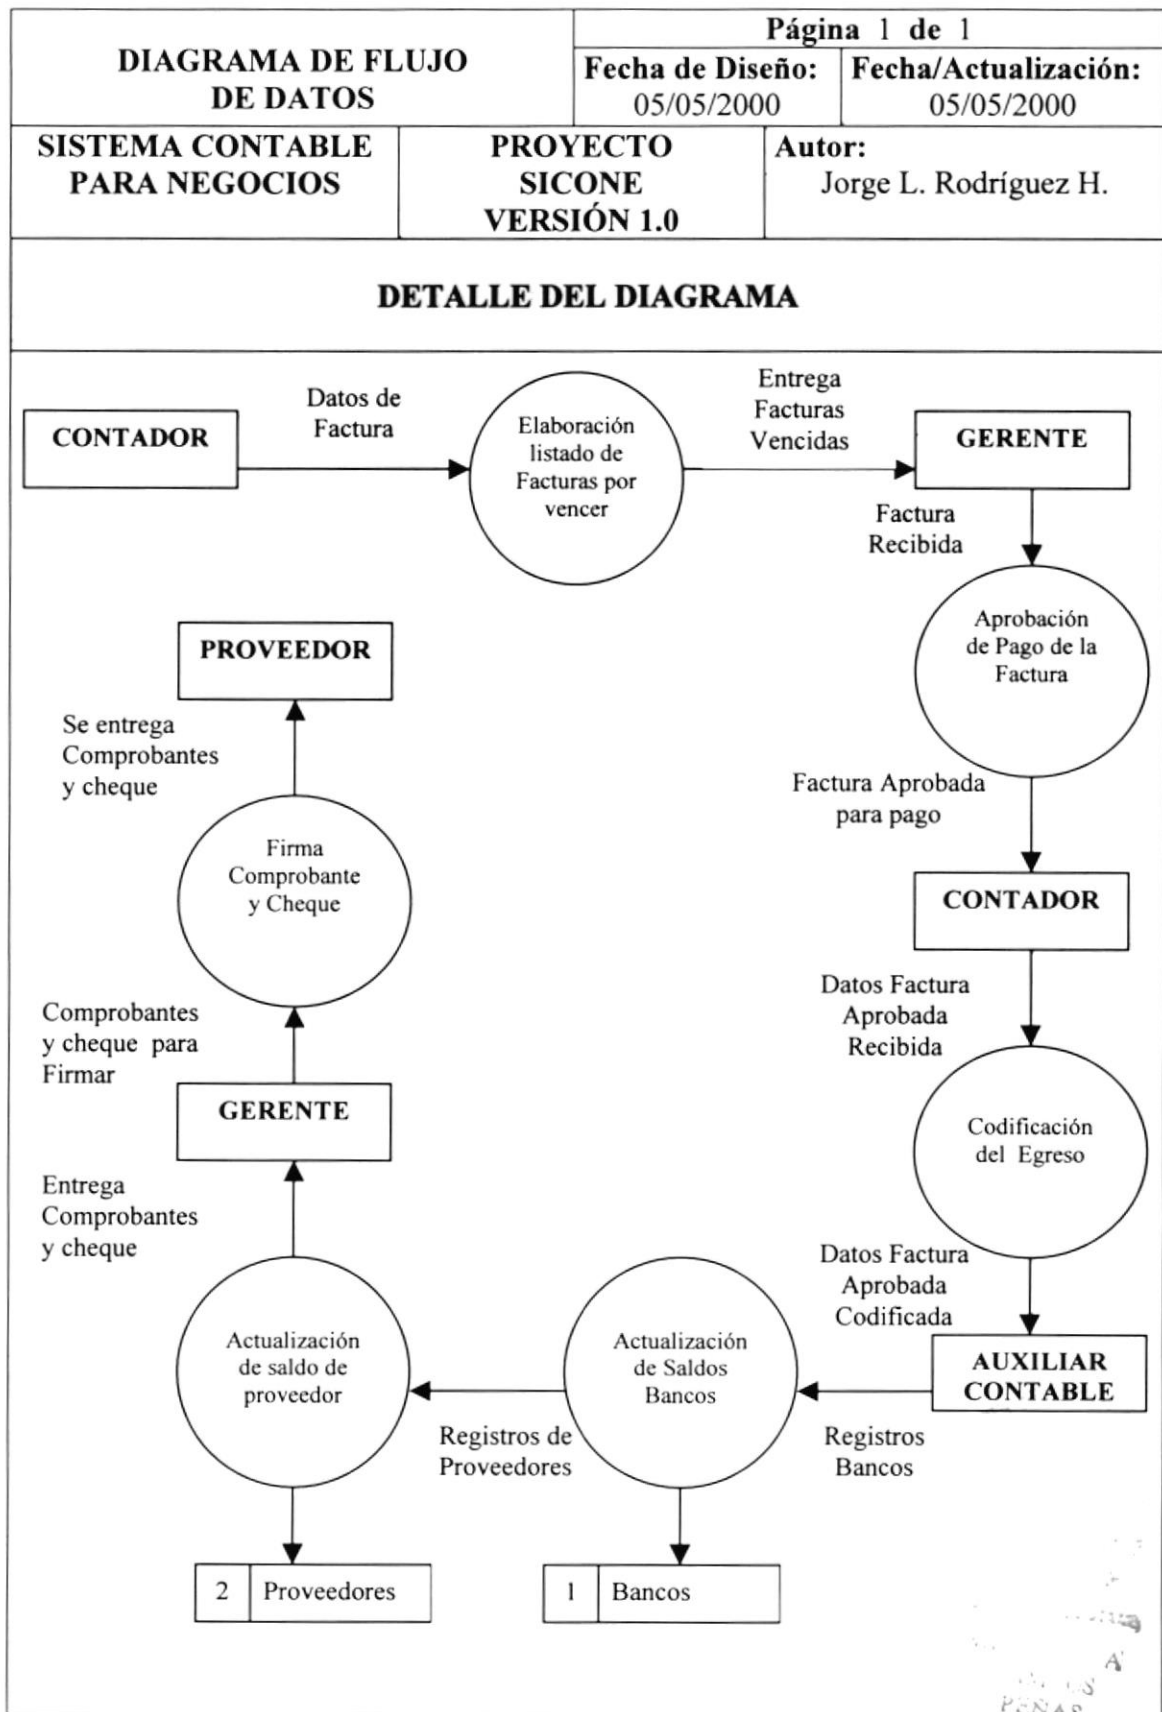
| DIAGRAMA DE FLUJO DE DATOS | Página 1 de 1 | |
|---|---|---|
| | Fecha de Diseño: 05/05/2000 | Fecha/Actualización: 05/05/2000 |

| SISTEMA CONTABLE PARA NEGOCIOS | PROYECTO SICONE VERSIÓN 1.0 | Autor: Jorge L. Rodríguez H. |
|---|---|---|

DETALLE DEL DIAGRAMA

CONTADOR

Datos de Factura

Elaboración listado de Facturas por vencer

Entrega Facturas Vencidas

GERENTE

Factura Recibida

Aprobación de Pago de la Factura

Factura Aprobada para pago

CONTADOR

Datos Factura Aprobada Recibida

Codificación del Egreso

Datos Factura Aprobada Codificada

AUXILIAR CONTABLE

Registros Bancos

Actualización de Saldos Bancos

1 Bancos

Registros de Proveedores

Actualización de saldo de proveedor

2 Proveedores

Entrega Comprobantes y cheque

GERENTE

Comprobantes y cheque para Firmar

Firma Comprobante y Cheque

Se entrega Comprobantes y cheque

PROVEEDOR

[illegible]